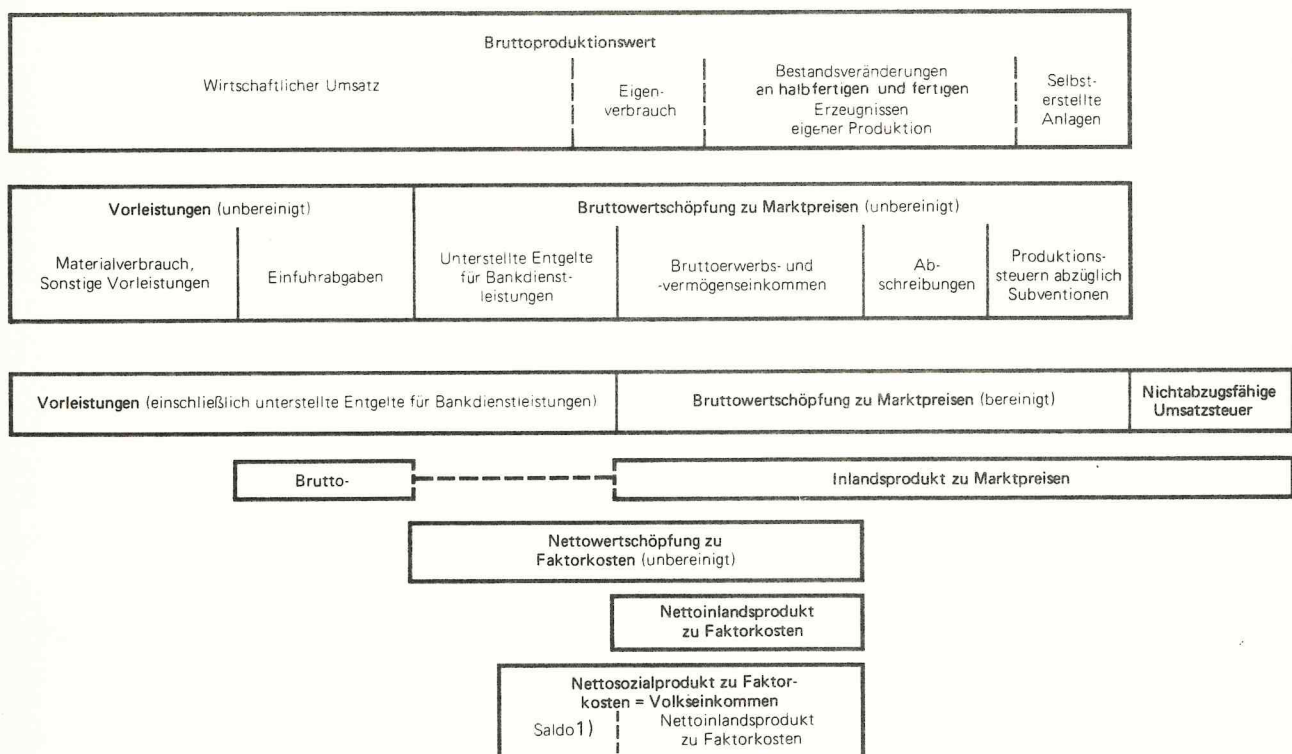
Bruttoproduktionswert

Wirtschaftlicher Umsatz

Eigenverbrauch

Bestandsveränderungen an halbfertigen und fertigen Erzeugnissen eigener Produktion

Selbsterstellte Anlagen

Vorleistungen (unbereinigt)

Materialverbrauch, Sonstige Vorleistungen

Einfuhrabgaben

Bruttowertschöpfung zu Marktpreisen (unbereinigt)

Unterstellte Entgelte für Bankdienstleistungen

Bruttoerwerbs- und -vermögenseinkommen

Abschreibungen

Produktionssteuern abzüglich Subventionen

Vorleistungen (einschließlich unterstellte Entgelte für Bankdienstleistungen)

Bruttowertschöpfung zu Marktpreisen (bereinigt)

Nichtabzugsfähige Umsatzsteuer

Brutto-

Inlandsprodukt zu Marktpreisen

Nettowertschöpfung zu Faktorkosten (unbereinigt)

Nettoinlandsprodukt zu Faktorkosten

Nettosozialprodukt zu Faktorkosten = Volkseinkommen

Saldo1)

Nettoinlandsprodukt zu Faktorkosten